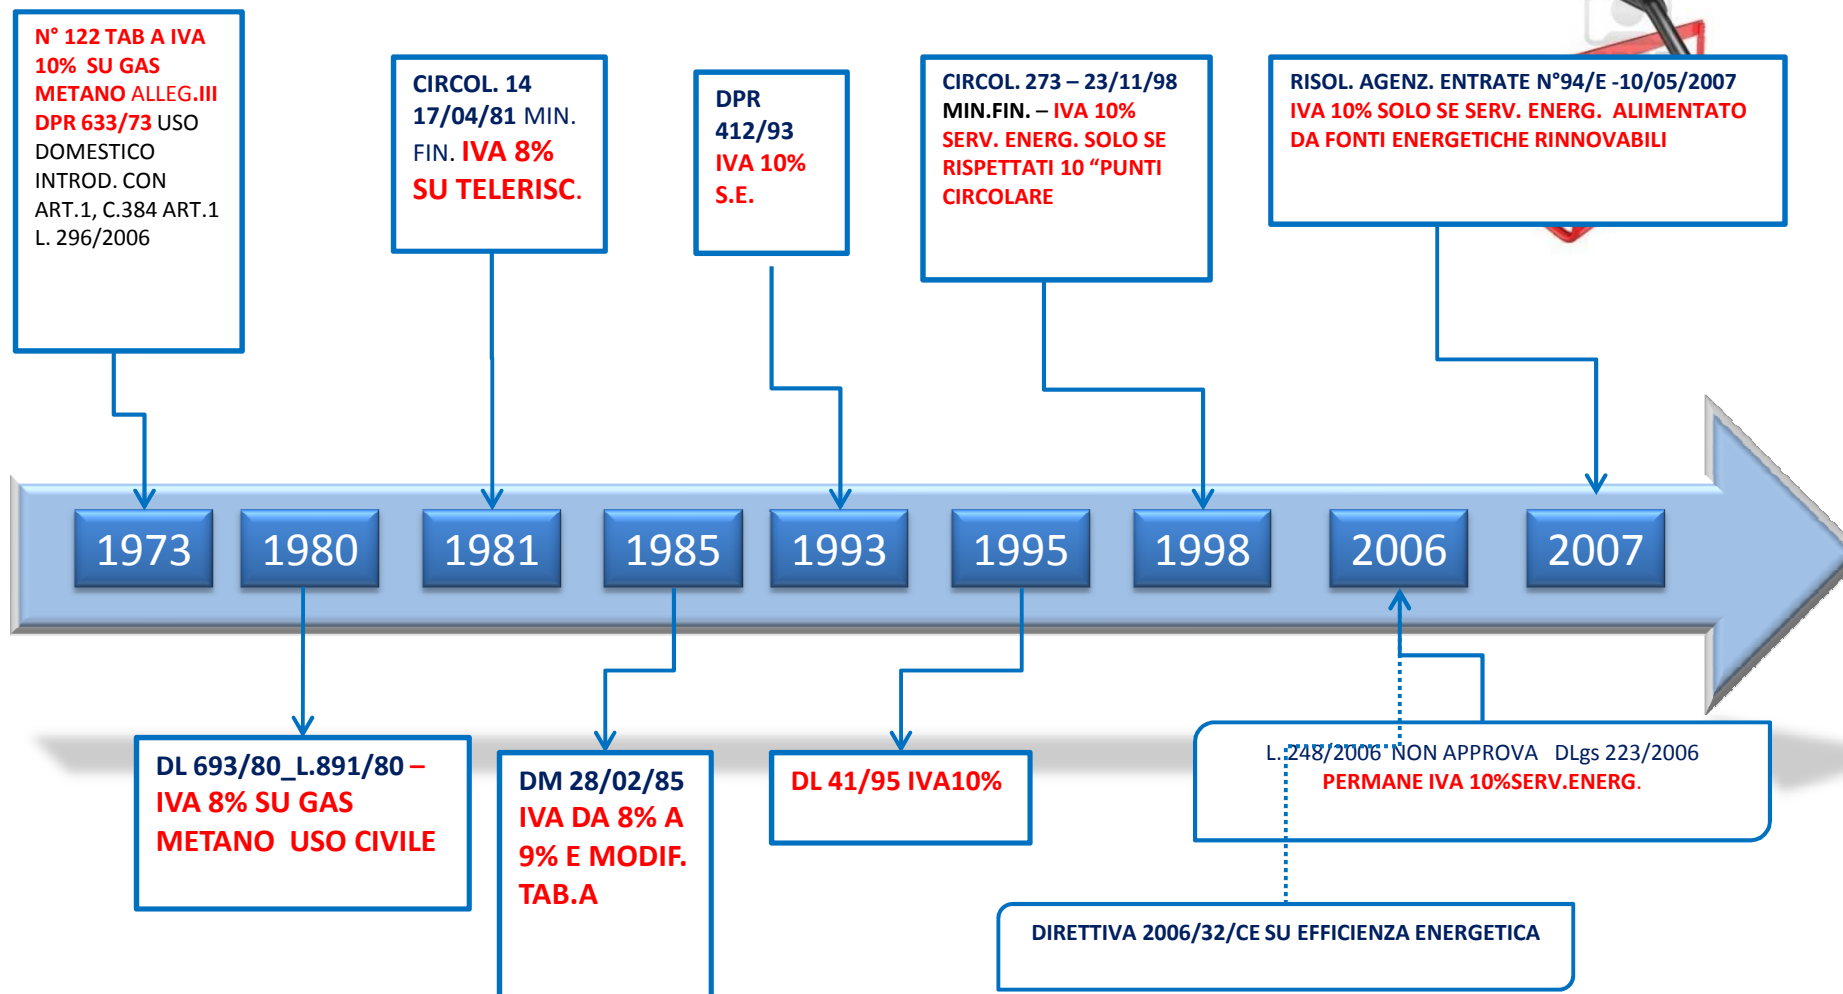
N° 122 TAB A IVA 10% SU GAS METANO ALLEG.III DPR 633/73 USO DOMESTICO INTROD. CON ART.1, C.384 ART.1 L. 296/2006

CIRCOL. 14 17/04/81 MIN. FIN. IVA 8% SU TELERISC.

DPR 412/93 IVA 10% S.E.

CIRCOL. 273 – 23/11/98 MIN.FIN. – IVA 10% SERV. ENERG. SOLO SE RISPETTATI 10 “PUNTI CIRCOLARE

RISOL. AGENZ. ENTRATE N°94/E -10/05/2007 IVA 10% SOLO SE SERV. ENERG. ALIMENTATO DA FONTI ENERGETICHE RINNOVABILI

1973

1980

1981

1985

1993

1995

1998

2006

2007

DL 693/80_L.891/80 – IVA 8% SU GAS METANO USO CIVILE

DM 28/02/85 IVA DA 8% A 9% E MODIF. TAB.A

DL 41/95 IVA10%

L. 248/2006 NON APPROVA DLgs 223/2006 PERMANE IVA 10%SERV.ENERG.

DIRETTIVA 2006/32/CE SU EFFICIENZA ENERGETICA